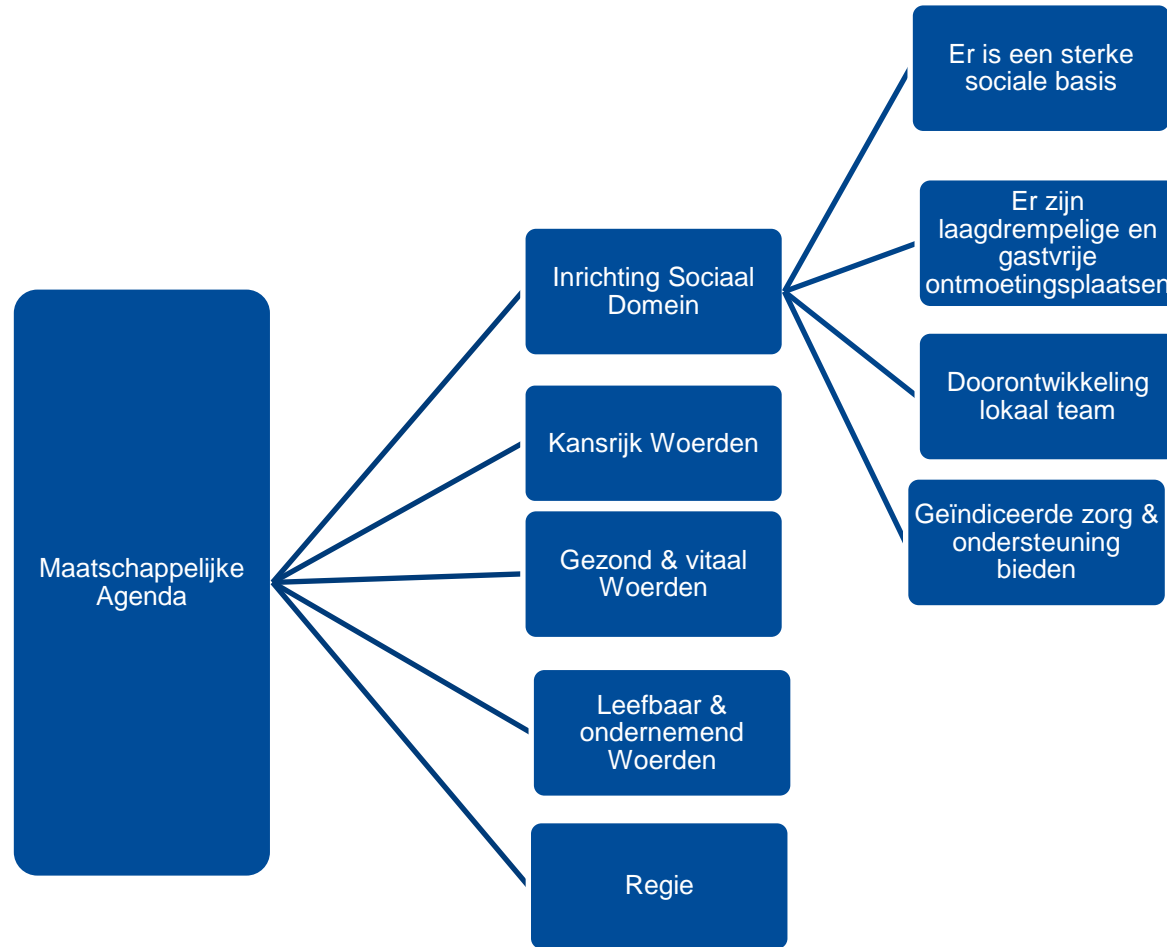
Maatschappelijke Agenda

Inrichting Sociaal Domein

Kansrijk Woerden

Gezond & vitaal Woerden

Leefbaar & ondernemend Woerden

Regie

Er is een sterke sociale basis

Er zijn laagdrempelige en gastvrije ontmoetingsplaatsen

Doorontwikkeling lokaal team

Geïndiceerde zorg & ondersteuning bieden